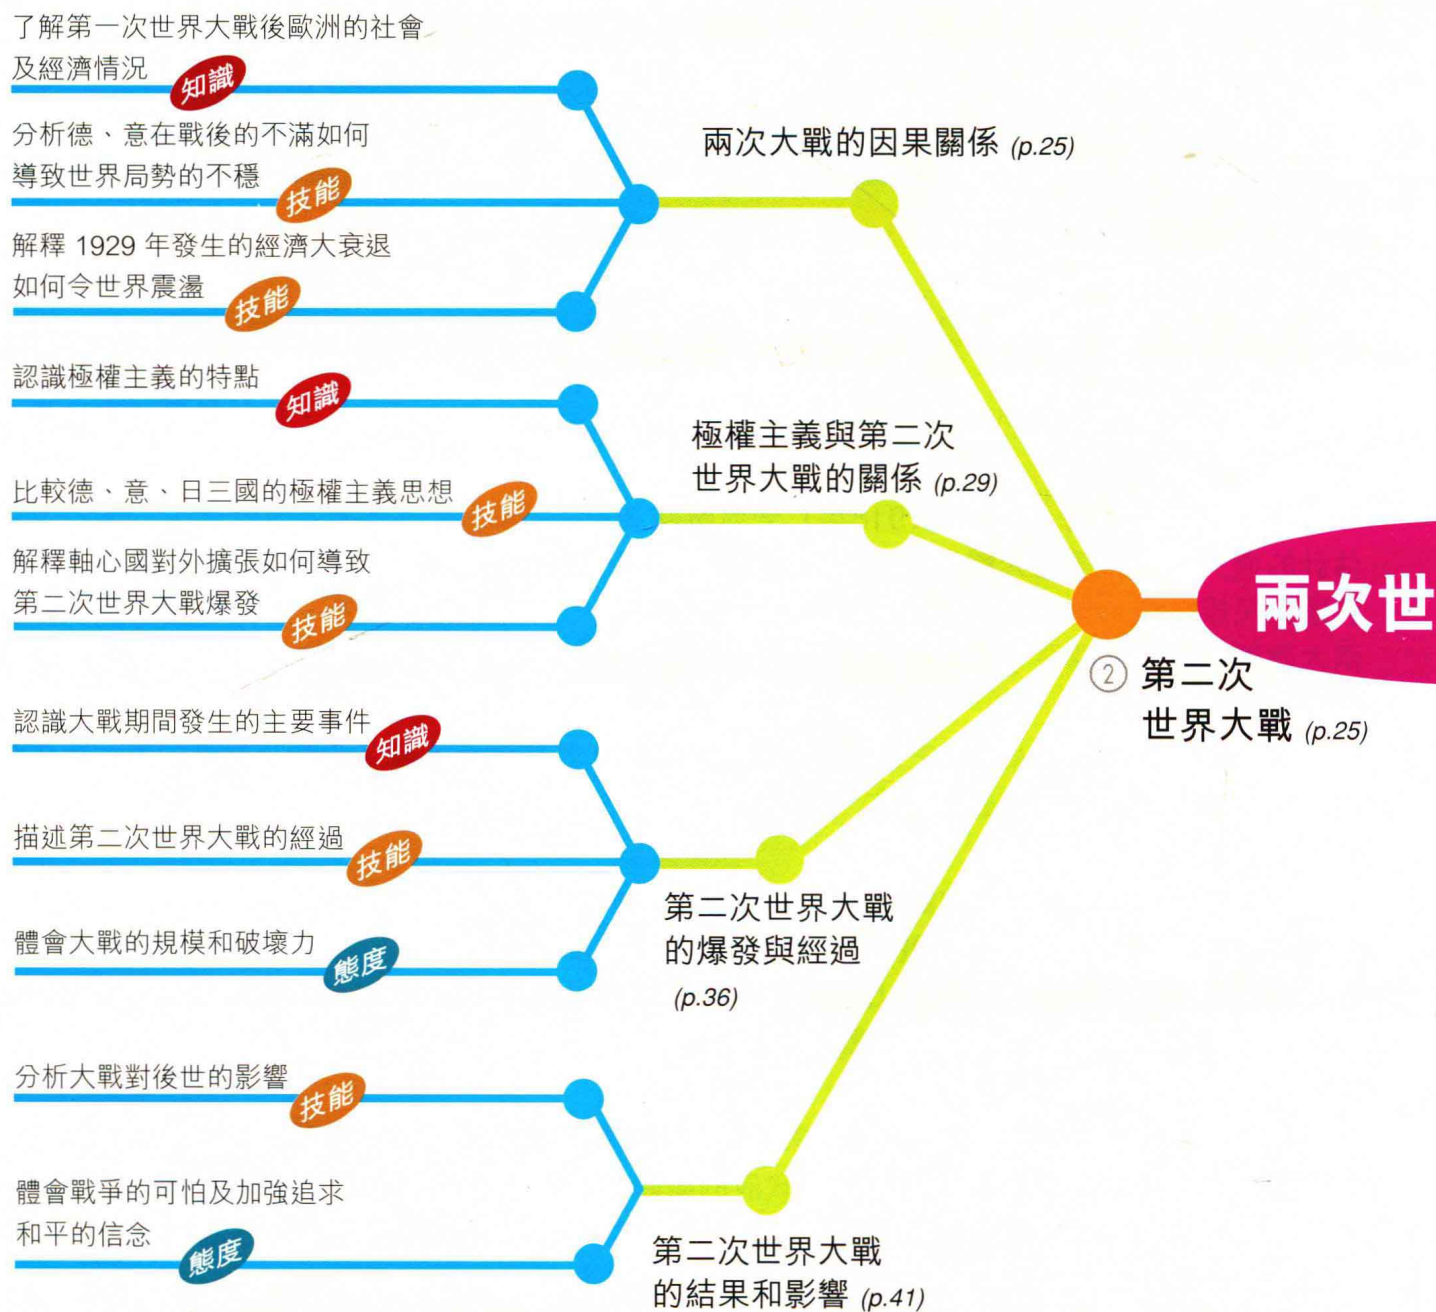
了解第一次世界大戰後歐洲的社會及經濟情況 知識

分析德、意在戰後的不滿如何導致世界局勢的不穩 技能

解釋 1929 年發生的經濟大衰退如何令世界震盪 技能

兩次大戰的因果關係 (p.25)

認識極權主義的特點 知識

比較德、意、日三國的極權主義思想 技能

解釋軸心國對外擴張如何導致第二次世界大戰爆發 技能

極權主義與第二次世界大戰的關係 (p.29)

兩次世

② 第二次世界大戰 (p.25)

認識大戰期間發生的主要事件 知識

描述第二次世界大戰的經過 技能

體會大戰的規模和破壞力 態度

第二次世界大戰的爆發與經過 (p.36)

分析大戰對後世的影響 技能

體會戰爭的可怕及加強追求和平的信念 態度

第二次世界大戰的結果和影響 (p.41)